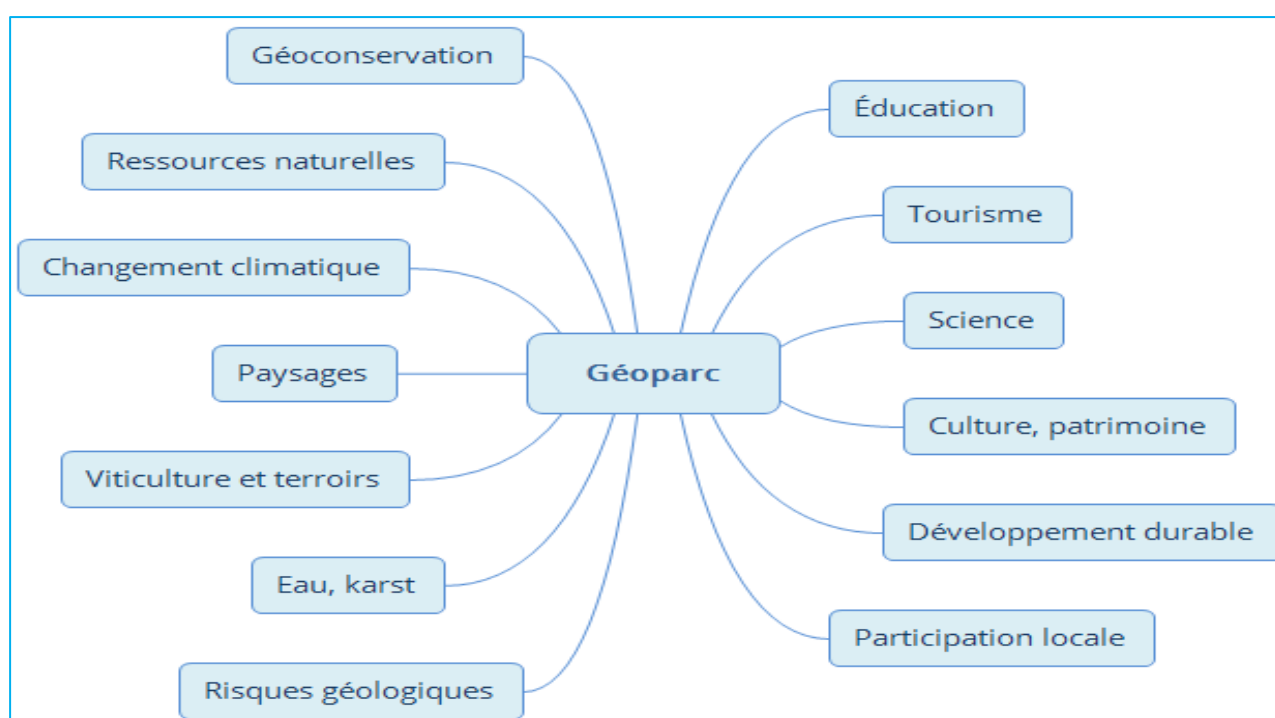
Géoparc

Géoconservation

Ressources naturelles

Changement climatique

Paysages

Viticulture et terroirs

Eau, karst

Risques géologiques

Éducation

Tourisme

Science

Culture, patrimoine

Développement durable

Participation locale